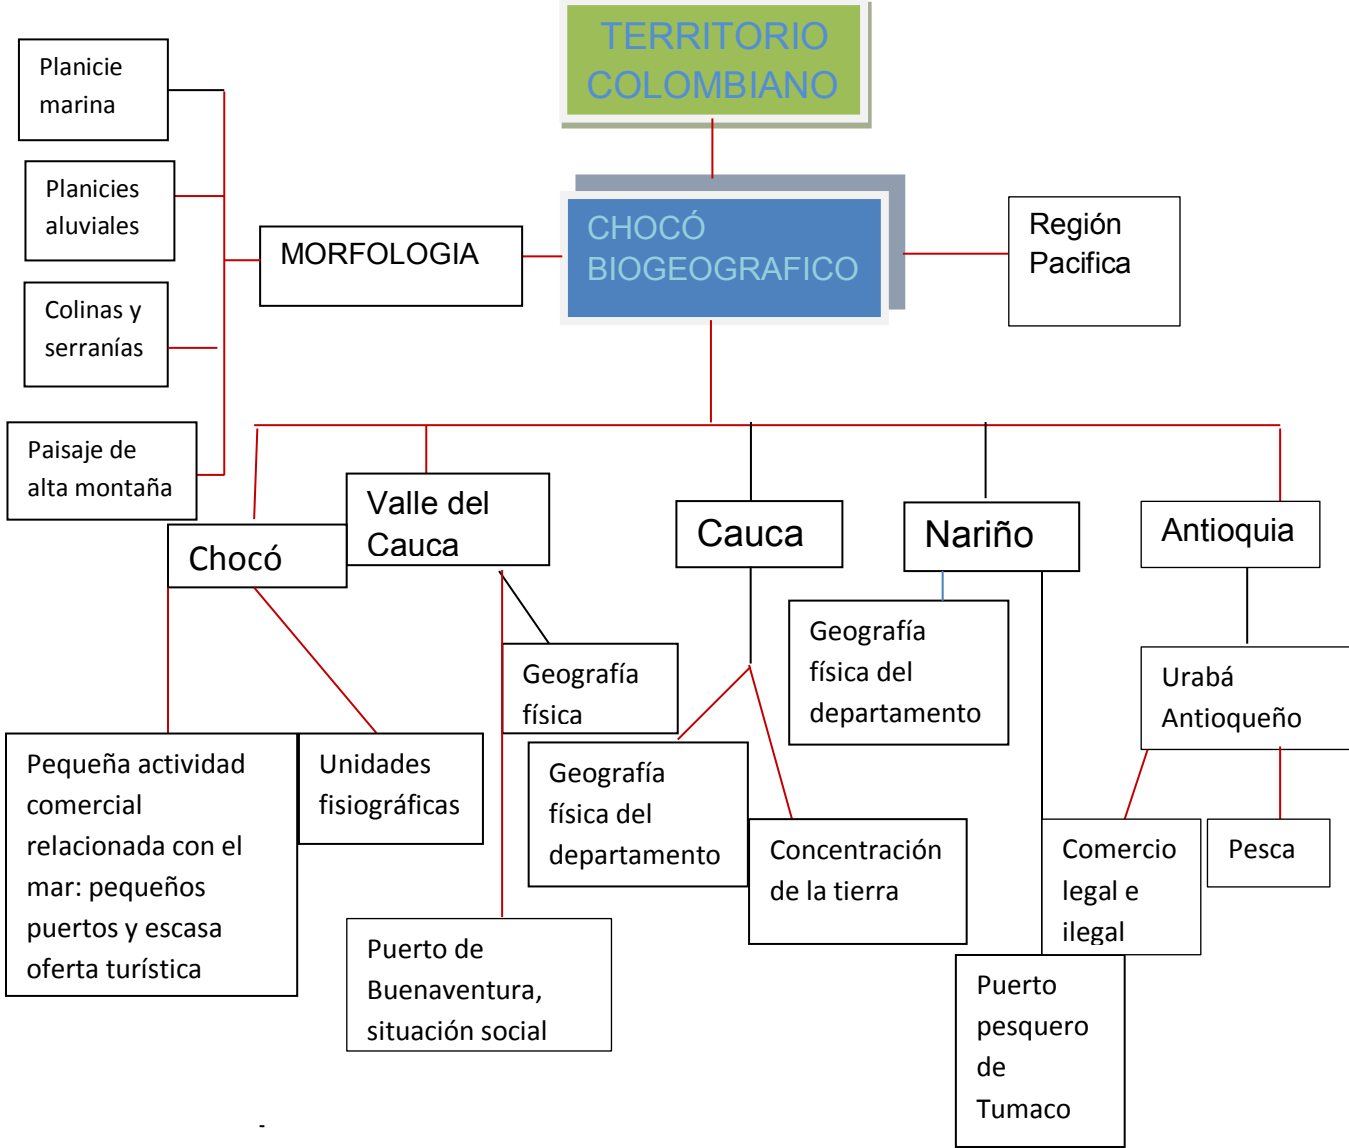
TERRITORIO COLOMBIANO

Planicie marina

Planicies aluviales

Colinas y serranías

Paisaje de alta montaña

MORFOLOGIA

CHOCÓ BIOGEOGRAFICO

Región Pacifica

Chocó

Valle del Cauca

Cauca

Nariño

Antioquia

Geografía física

Geografía física del departamento

Urabá Antioqueño

Pequeña actividad comercial relacionada con el mar: pequeños puertos y escasa oferta turística

Unidades fisiográficas

Geografía física del departamento

Concentración de la tierra

Comercio legal e ilegal

Pesca

Puerto de Buenaventura, situación social

Puerto pesquero de Tumaco

-